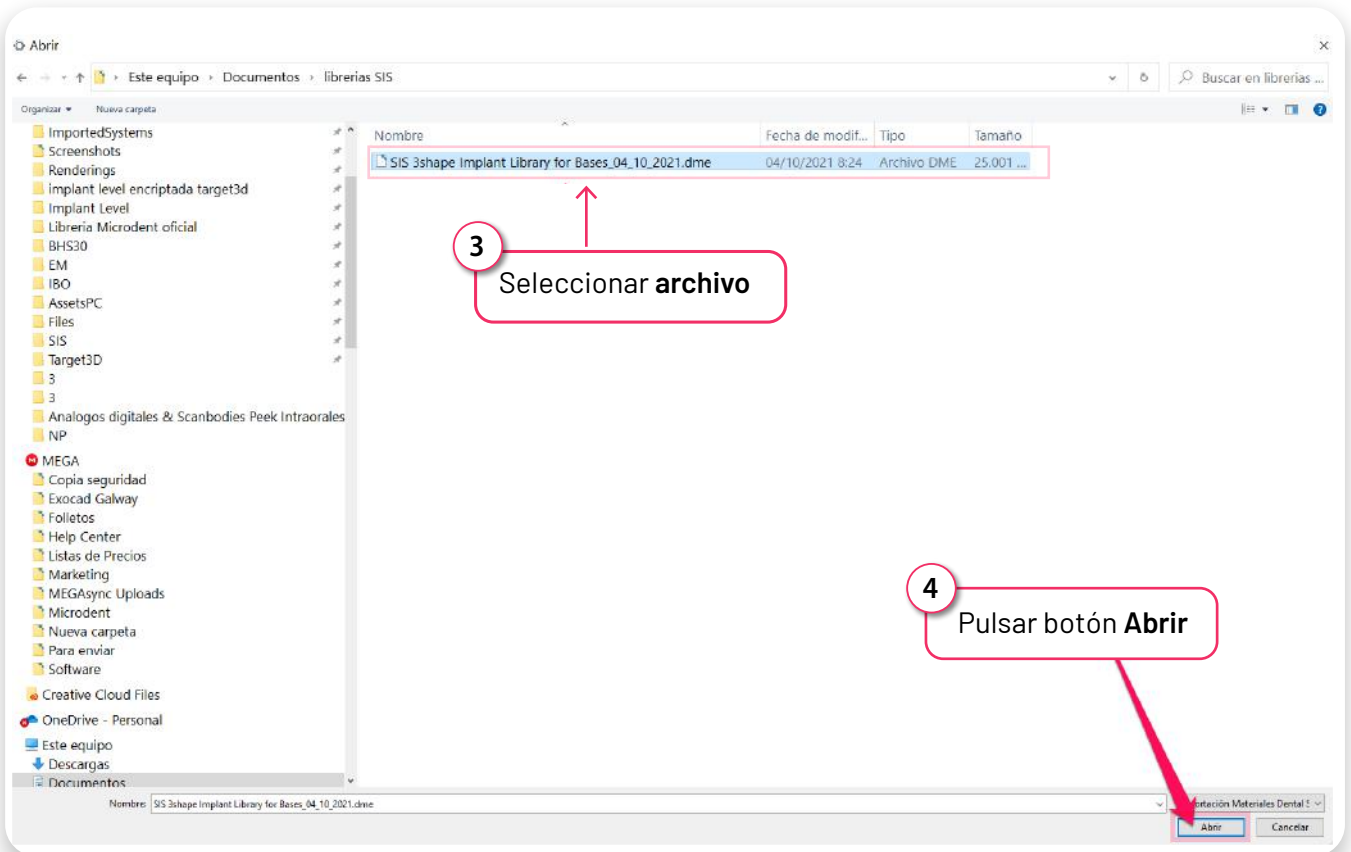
Abrir

Este equipo › Documentos › librerias SIS

Buscar en librerias ...

Organizar ▾ Nueva carpeta

ImportedSystems
Screenshots
Renderings
implant level encriptada target3d
Implant Level
Libreria Microdent oficial
BHS30
EM
IBO
AssetsPC
Files
SIS
Target3D
3
3
Analogos digitales & Scanbodies Peek Intraorales
NP
MEGA
Copia seguridad
Exocad Galway
Folletos
Help Center
Listas de Precios
Marketing
MEGAsync Uploads
Microdent
Nueva carpeta
Para enviar
Software
Creative Cloud Files
OneDrive - Personal
Este equipo
Descargas
Documentos

| Nombre | Fecha de modif... | Tipo | Tamaño |
|---|---|---|---|
| SIS 3shape Implant Library for Bases_04_10_2021.dme | 04/10/2021 8:24 | Archivo DME | 25.001 ... |

3
Seleccionar **archivo**

4
Pulsar botón **Abrir**

Nombre: SIS 3shape Implant Library for Bases_04_10_2021.dme

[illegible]ortación Materiales Dental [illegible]

Abrir
Cancelar